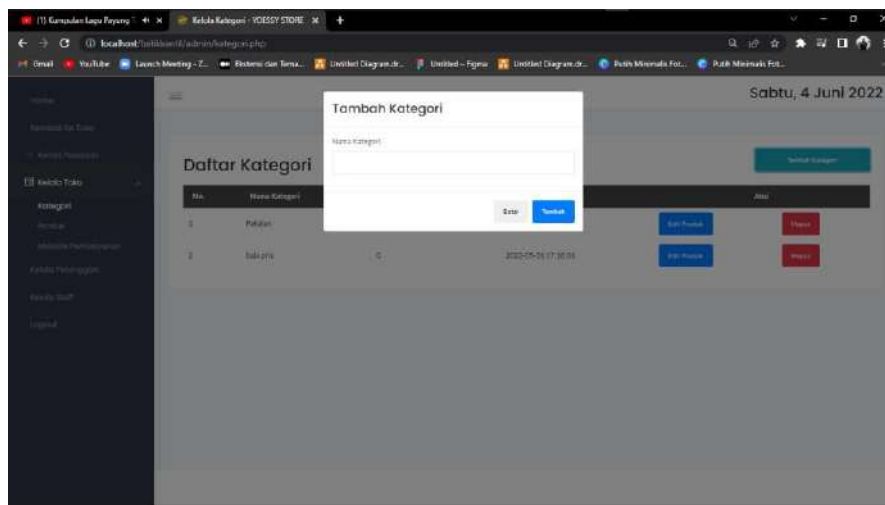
(1) Kumpulan Lagu Payung Teduh ×
Kelola Kategori - VOESSY STORE ×
+
localhost/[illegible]/admin/kategori.php
Gmail YouTube Launch Meeting - Z... Eksistensi dan Tema... Untitled Diagram.dr... Untitled – Figma Untitled Diagram.dr... Putih Minimalis Fot... Putih Minimalis Fot...

Home
Pemesanan Toko
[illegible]
Kelola Toko
Kategori
Produk
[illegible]
Kelola Pelanggan
Kelola Staff
Logout

Sabtu, 4 Juni 2022

Daftar Kategori

Tambah Kategori

| No. | Nama Kategori | | | Aksi |
|---|---|---|---|---|
| 1 | Pakaian | | | Edit Produk | Hapus |
| 2 | Sablon | 0 | 2022-05-26 17:30:00 | Edit Produk | Hapus |

Tambah Kategori
Nama Kategori
Batal
Tambah